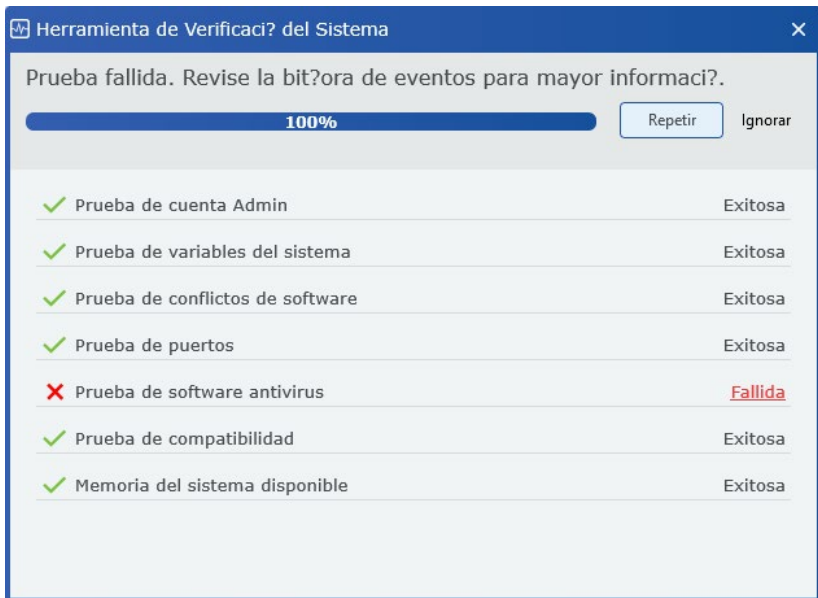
Herramienta de Verificaci? del Sistema ×

Prueba fallida. Revise la bit?ora de eventos para mayor informaci?.

100%

Repetir Ignorar

Prueba de cuenta Admin Exitosa

Prueba de variables del sistema Exitosa

Prueba de conflictos de software Exitosa

Prueba de puertos Exitosa

Prueba de software antivirus Fallida

Prueba de compatibilidad Exitosa

Memoria del sistema disponible Exitosa